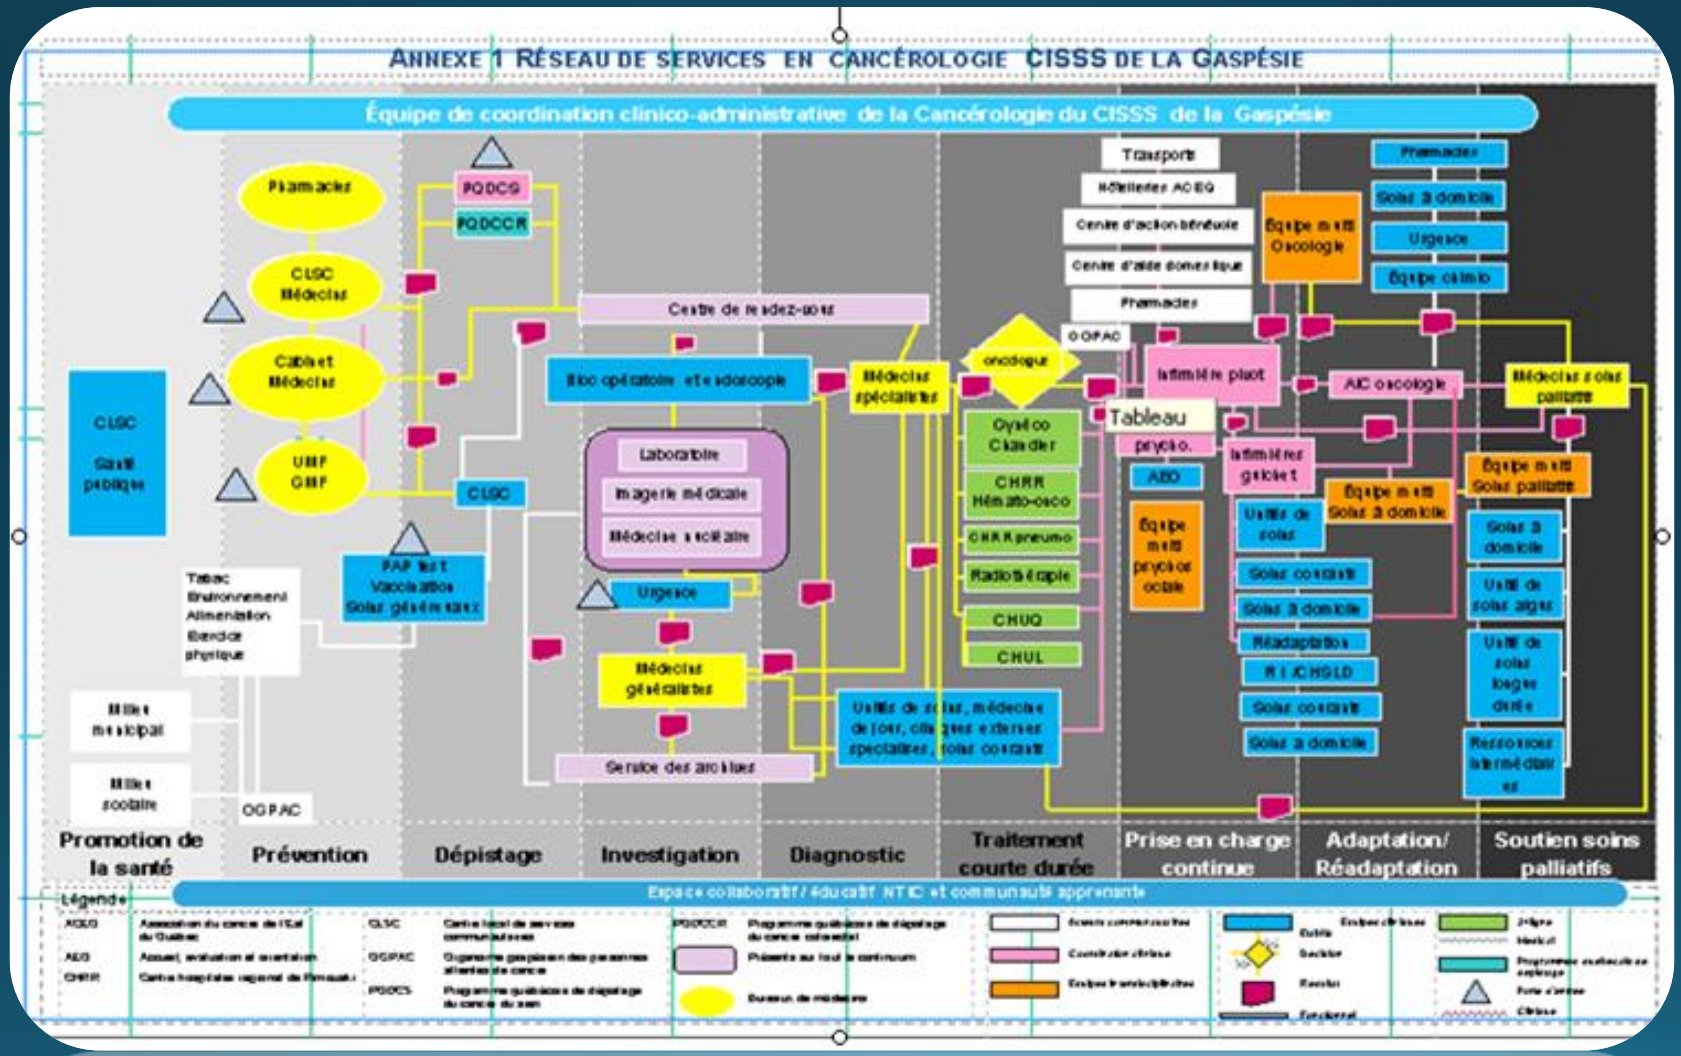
ANNEXE 1 RÉSEAU DE SERVICES EN CANCÉROLOGIE CISSS DE LA GASPÉSIE

Équipe de coordination clinico-administrative de la Cancérologie du CISSS de la Gaspésie

Pharmacies

CLSC Médecins

Cabinet Médecins

UMF GMF

CLSC Santé publique

PQDCS

PQDCCR

CLSC

PAP test Vaccination Soins généraux

Tabac Environnement Alimentation Exercice physique

Milieu municipal

Milieu scolaire

OGPAC

Centre de rendez-vous

Bloc opératoire et endoscopie

Laboratoire

Imagerie médicale

Médecine nucléaire

Urgence

Médecins généralistes

Service des archives

Médecins spécialistes

Unités de soins, médecine de jour, cliniques externes spécialisées, soins courants

oncologue

Onco Chaleur

CHRR Hémato-onco

CHRR pneumo

Radiothérapie

CHUQ

CHUL

Transports

Hôtelleries ACEQ

Centre d'action bénévole

Centre d'aide domestique

Pharmacies

OGPAC

Infirmière pivot

Tableau

psycho.

ABO

Équipe multi psycho-sociale

Infirmières gériatrie

Unités de soins

Soins courants

Soins à domicile

Réadaptation

R I / CHSLD

Soins courants

Soins à domicile

Équipe multi Oncologie

Équipe multi Soins à domicile

AIC oncologie

Pharmacies

Soins à domicile

Urgence

Équipe chimio

Médecins soins palliatifs

Équipe multi Soins palliatifs

Soins à domicile

Unité de soins aigus

Unité de soins longue durée

Ressources intermédiaires

Promotion de la santé

Prévention

Dépistage

Investigation

Diagnostic

Traitement courte durée

Prise en charge continue

Adaptation/ Réadaptation

Soutien soins palliatifs

Espace collaboratif / éducatif NTIC et communauté apprenante

Légende

ACEQ Association du cancer de l'Est du Québec
AEO Accueil, évaluation et orientation
CHRR Centre hospitalier régional de Rimouski
CLSC Centre local de services communautaires
OGPAC Organisme gaspésien des personnes atteintes de cancer
PQDCS Programme québécois de dépistage du cancer du sein
PQDCCR Programme québécois de dépistage du cancer colorectal
Présents sur tout le continuum
Bureaux de médecins
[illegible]
Clinique
Équipe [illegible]
Entité
Décision
Rendez-vous
Fonctionnel
Équipe clinique
Ligne
Programme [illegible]
Porte d'entrée
Clinique